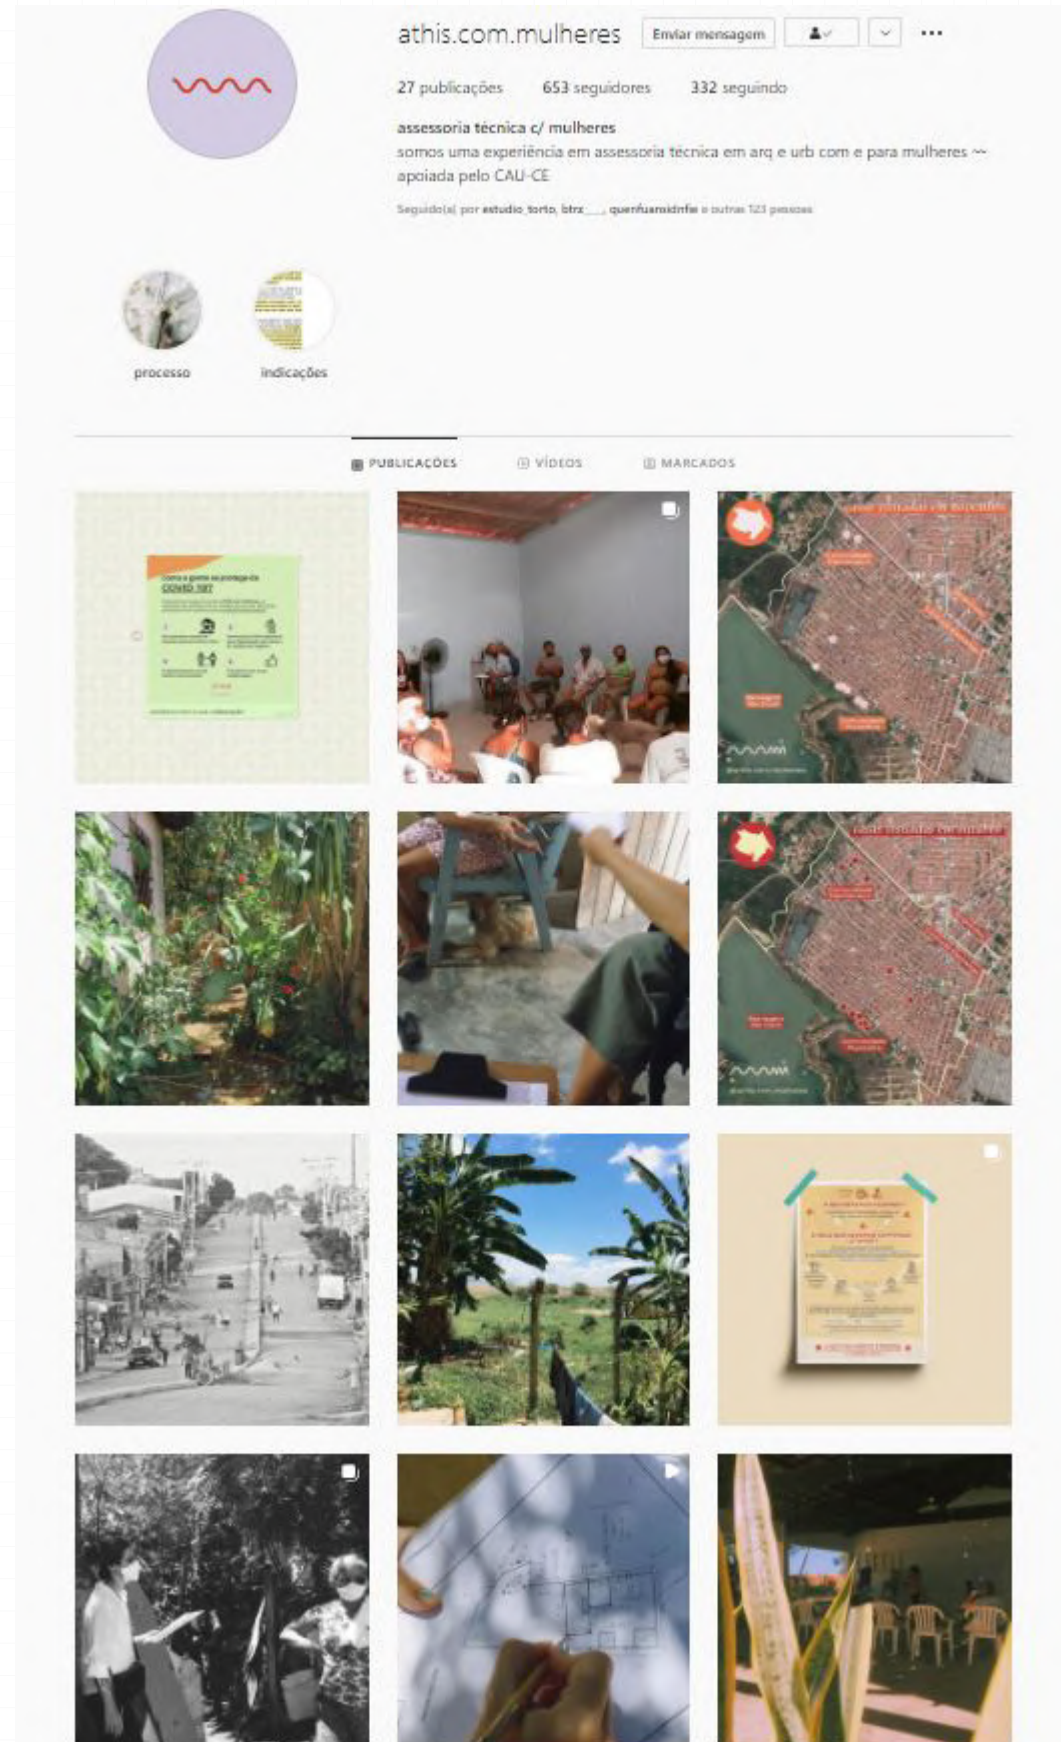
athis.com.mulheres Enviar mensagem

27 publicações 653 seguidores 332 seguindo

assessoria técnica c/ mulheres
somos uma experiência em assessoria técnica em arq e urb com e para mulheres ~~ apoiada pelo CAU-CE

Seguido(a) por estudio_torto, btrz___, quenfuansidnfie e outras 123 pessoas

processo indicações

PUBLICAÇÕES VÍDEOS MARCADOS

Como a gente se protege da COVID-19?

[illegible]